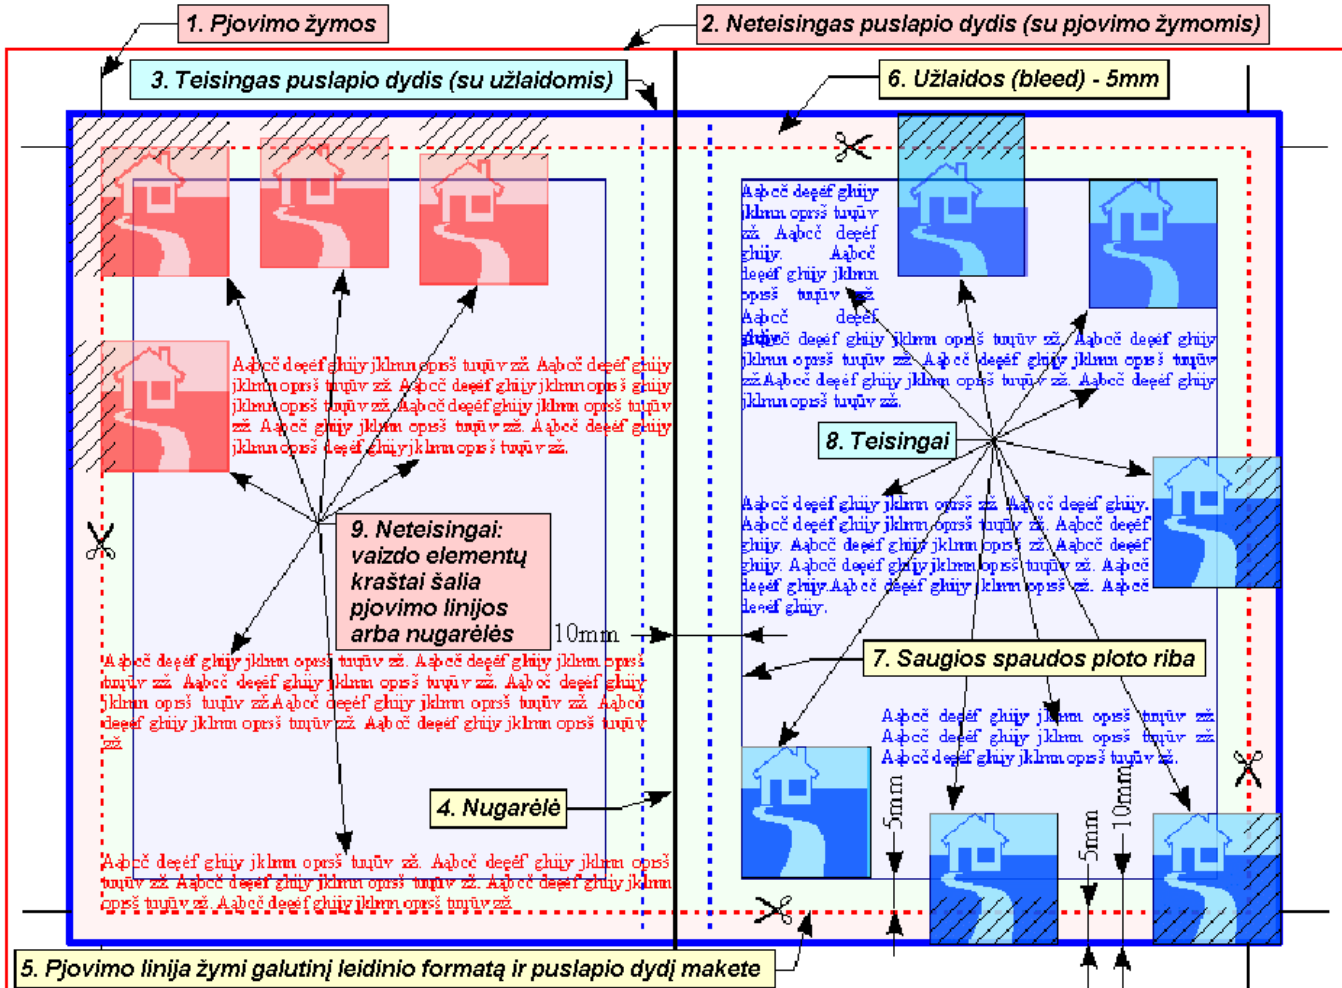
1. Pjovimo žymos

2. Neteisingas puslapio dydis (su pjovimo žymomis)

3. Teisingas puslapio dydis (su užlaidomis)

6. Užlaidos (bleed) - 5mm

Aąbcč deęėf ghiįy jklmn oprsš tuųūv zž. Aąbcč deęėf ghiįy jklmn oprsš tuųūv zž. Aąbcč deęėf ghiįy jklmn oprsš tuųūv zž.

Aąbcč deęėf ghiįy jklmn oprsš tuųūv zž. Aąbcč deęėf ghiįy jklmn oprsš tuųūv zž. Aąbcč deęėf ghiįy jklmn oprsš tuųūv zž. Aąbcč deęėf ghiįy jklmn oprsš tuųūv zž.

Aąbcč deęėf ghiįy jklmn oprsš tuųūv zž. Aąbcč deęėf ghiįy jklmn oprsš tuųūv zž. Aąbcč deęėf ghiįy jklmn oprsš tuųūv zž. Aąbcč deęėf ghiįy jklmn oprsš tuųūv zž. Aąbcč deęėf ghiįy jklmn oprsš tuųūv zž.

8. Teisingai

Aąbcč deęėf ghiįy jklmn oprsš zž. Aąbcč deęėf ghiįy. Aąbcč deęėf ghiįy jklmn oprsš tuųūv zž. Aąbcč deęėf ghiįy. Aąbcč deęėf ghiįy jklmn oprsš zž. Aąbcč deęėf ghiįy. Aąbcč deęėf ghiįy jklmn oprsš tuųūv zž. Aąbcč deęėf ghiįy. Aąbcč deęėf ghiįy jklmn oprsš zž. Aąbcč deęėf ghiįy.

9. Neteisingai: vaizdo elementų kraštai šalia pjovimo linijos arba nugarėlės

10mm

7. Saugios spaudos ploto riba

Aąbcč deęėf ghiįy jklmn oprsš tuųūv zž. Aąbcč deęėf ghiįy jklmn oprsš tuųūv zž. Aąbcč deęėf ghiįy jklmn oprsš tuųūv zž. Aąbcč deęėf ghiįy jklmn oprsš tuųūv zž. Aąbcč deęėf ghiįy jklmn oprsš tuųūv zž.

Aąbcč deęėf ghiįy jklmn oprsš tuųūv zž. Aąbcč deęėf ghiįy jklmn oprsš tuųūv zž. Aąbcč deęėf ghiįy jklmn oprsš tuųūv zž.

4. Nugarėlė

5mm

10mm

5mm

Aąbcč deęėf ghiįy jklmn oprsš tuųūv zž. Aąbcč deęėf ghiįy jklmn oprsš tuųūv zž. Aąbcč deęėf ghiįy jklmn oprsš tuųūv zž. Aąbcč deęėf ghiįy jklmn oprsš tuųūv zž. Aąbcč deęėf ghiįy jklmn oprsš tuųūv zž.

5. Pjovimo linija žymi galutinį leidinio formatą ir puslapio dydį makete